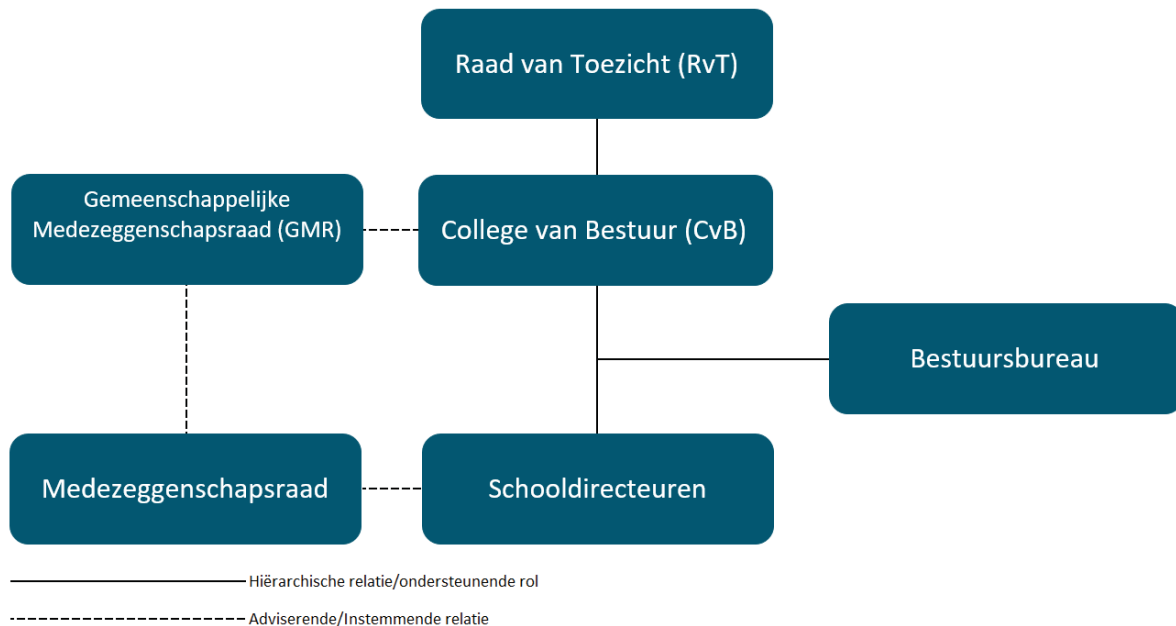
Raad van Toezicht (RvT)

Gemeenschappelijke Medezeggenschapsraad (GMR)

College van Bestuur (CvB)

Bestuursbureau

Medezeggenschapsraad

Schooldirecteuren

Hiërarchische relatie/ondersteunende rol

Adviserende/Instemmende relatie